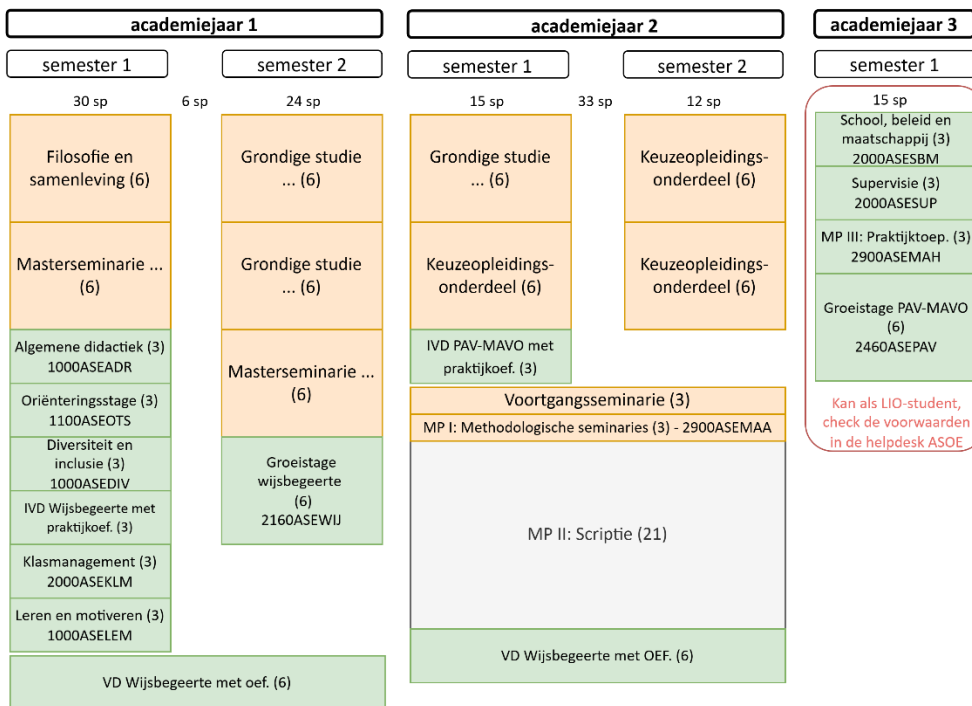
academiejaar 1

semester 1

semester 2

30 sp

6 sp

24 sp

Filosofie en samenleving (6)

Masterseminarie ... (6)

Algemene didactiek (3) 1000ASEADR

Oriënteringsstage (3) 1100ASEOTS

Diversiteit en inclusie (3) 1000ASEDIV

IVD Wijsbegeerte met praktijkoef. (3)

Klasmanagement (3) 2000ASEKLM

Leren en motiveren (3) 1000ASELEM

Grondige studie ... (6)

Grondige studie ... (6)

Masterseminarie ... (6)

Groeistage wijsbegeerte (6) 2160ASEWIJ

VD Wijsbegeerte met oef. (6)

academiejaar 2

semester 1

semester 2

15 sp

33 sp

12 sp

Grondige studie ... (6)

Keuzeopleidingsonderdeel (6)

IVD PAV-MAVO met praktijkoef. (3)

Keuzeopleidingsonderdeel (6)

Keuzeopleidingsonderdeel (6)

Voortgangsseminarie (3)

MP I: Methodologische seminaries (3) - 2900ASEMAA

MP II: Scriptie (21)

VD Wijsbegeerte met OEF. (6)

academiejaar 3

semester 1

15 sp

School, beleid en maatschappij (3) 2000ASESBM

Supervisie (3) 2000ASESUP

MP III: Praktijktoep. (3) 2900ASEMAH

Groeistage PAV-MAVO (6) 2460ASEPAV

Kan als LIO-student, check de voorwaarden in de helpdesk ASOE